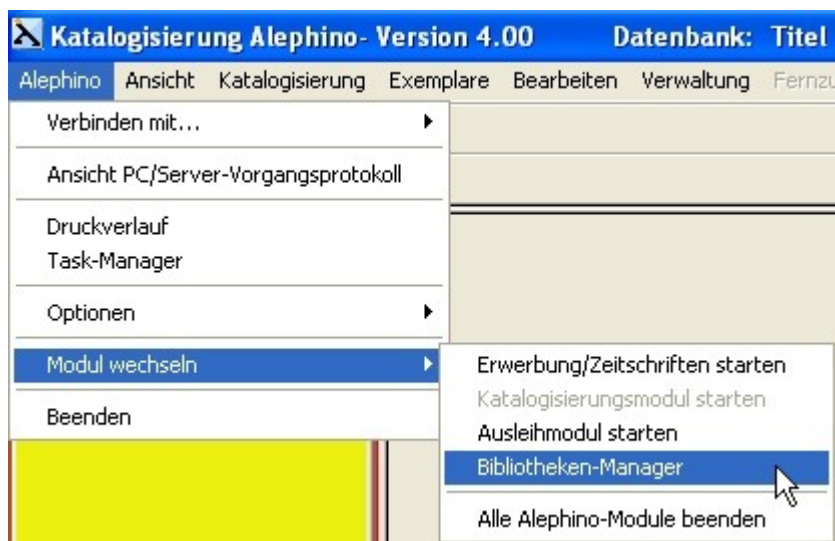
Katalogisierung Alephino- Version 4.00 Datenbank: Titel

Alephino Ansicht Katalogisierung Exemplare Bearbeiten Verwaltung Fernzu

Verbinden mit...

Ansicht PC/Server-Vorgangsprotokoll

Druckverlauf
Task-Manager

Optionen

Modul wechseln

Beenden

Erwerbung/Zeitschriften starten
Katalogisierungsmodul starten
Ausleihmodul starten
Bibliotheken-Manager

Alle Alephino-Module beenden